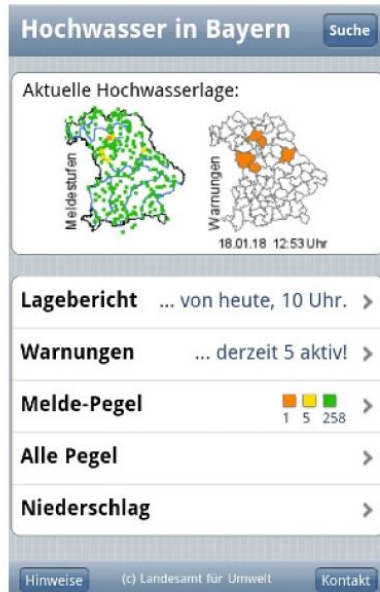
Hochwasser in Bayern

Suche

Aktuelle Hochwasserlage:

Meldestufen

Warnungen

18.01.18 12:53 Uhr

Lagebericht ... von heute, 10 Uhr. >

Warnungen ... derzeit 5 aktiv! >

Melde-Pegel 1 5 258 >

Alle Pegel >

Niederschlag >

Hinweise (c) Landesamt für Umwelt Kontakt